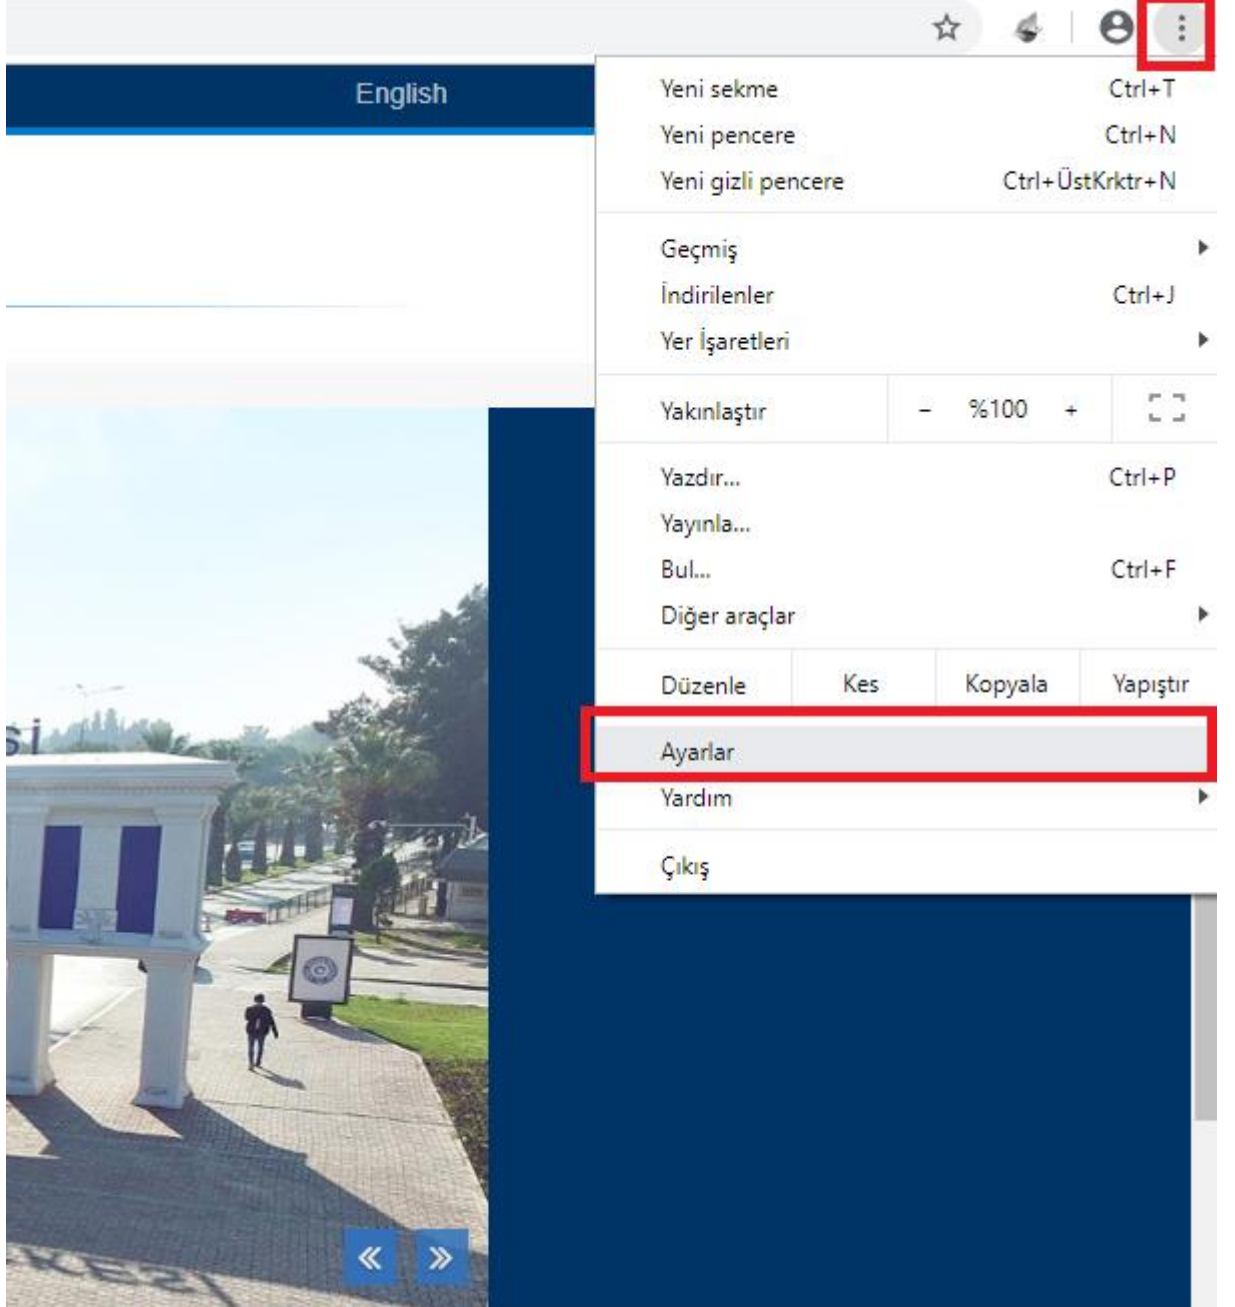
English

Yeni sekme Ctrl+T
Yeni pencere Ctrl+N
Yeni gizli pencere Ctrl+ÜstKrktr+N

Geçmiş
İndirilenler Ctrl+J
Yer İşaretleri

Yakınlaştır - %100 +

Yazdır... Ctrl+P
Yayınla...
Bul... Ctrl+F
Diğer araçlar

Düzenle Kes Kopyala Yapıştır

Ayarlar
Yardım

Çıkış

si

«  »